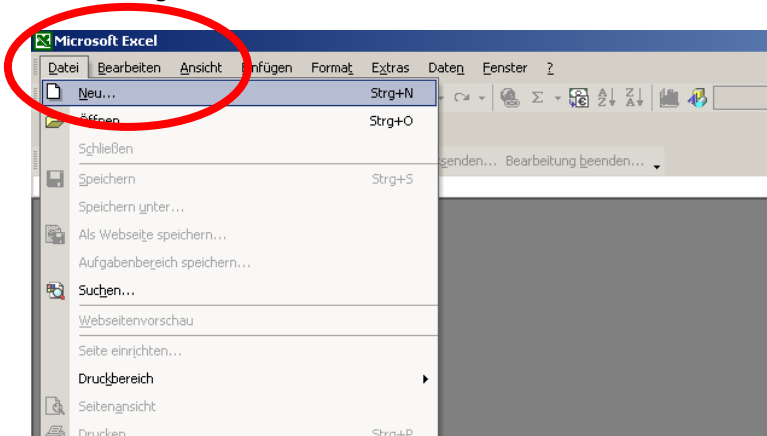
Microsoft Excel

Datei Bearbeiten Ansicht Einfügen Format Extras Daten Fenster ?

Neu... Strg+N
Öffnen Strg+O
Schließen
Speichern Strg+S
Speichern unter...
Als Webseite speichern...
Aufgabenbereich speichern...
Suchen...
Webseitenvorschau
Seite einrichten...
Druckbereich
Seitenansicht
Drucken Strg+P

senden... Bearbeitung beenden...